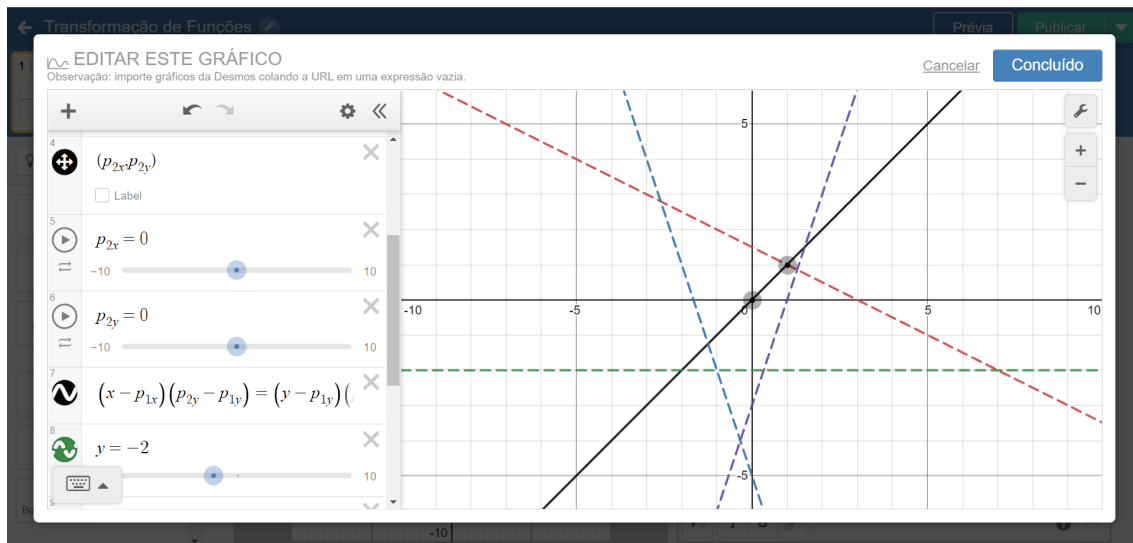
Transformação de Funções

Prévia

Publicar

EDITAR ESTE GRÁFICO

Observação: importe gráficos da Desmos colando a URL em uma expressão vazia.

Cancelar

Concluído

4

$(p_{2x}, p_{2y})$

Label

5

$p_{2x} = 0$

−10

10

6

$p_{2y} = 0$

−10

10

7

$(x - p_{1x})(p_{2y} - p_{1y}) = (y - p_{1y})($

8

$y = -2$

10

5

-10

-5

0

5

10

-5

-10